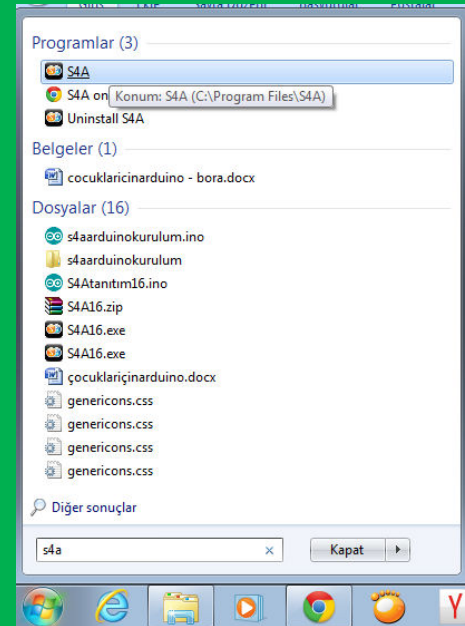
Programlar (3)

S4A

S4A on

Konum: S4A (C:\Program Files\S4A)

Uninstall S4A

Belgeler (1)

cocuklaricinarduino - bora.docx

Dosyalar (16)

s4aarduinokurulum.ino

s4aarduinokurulum

S4Atanıtım16.ino

S4A16.zip

S4A16.exe

S4A16.exe

çocuklariçinarduino.docx

genericons.css

genericons.css

genericons.css

genericons.css

Diğer sonuçlar

s4a

Kapat